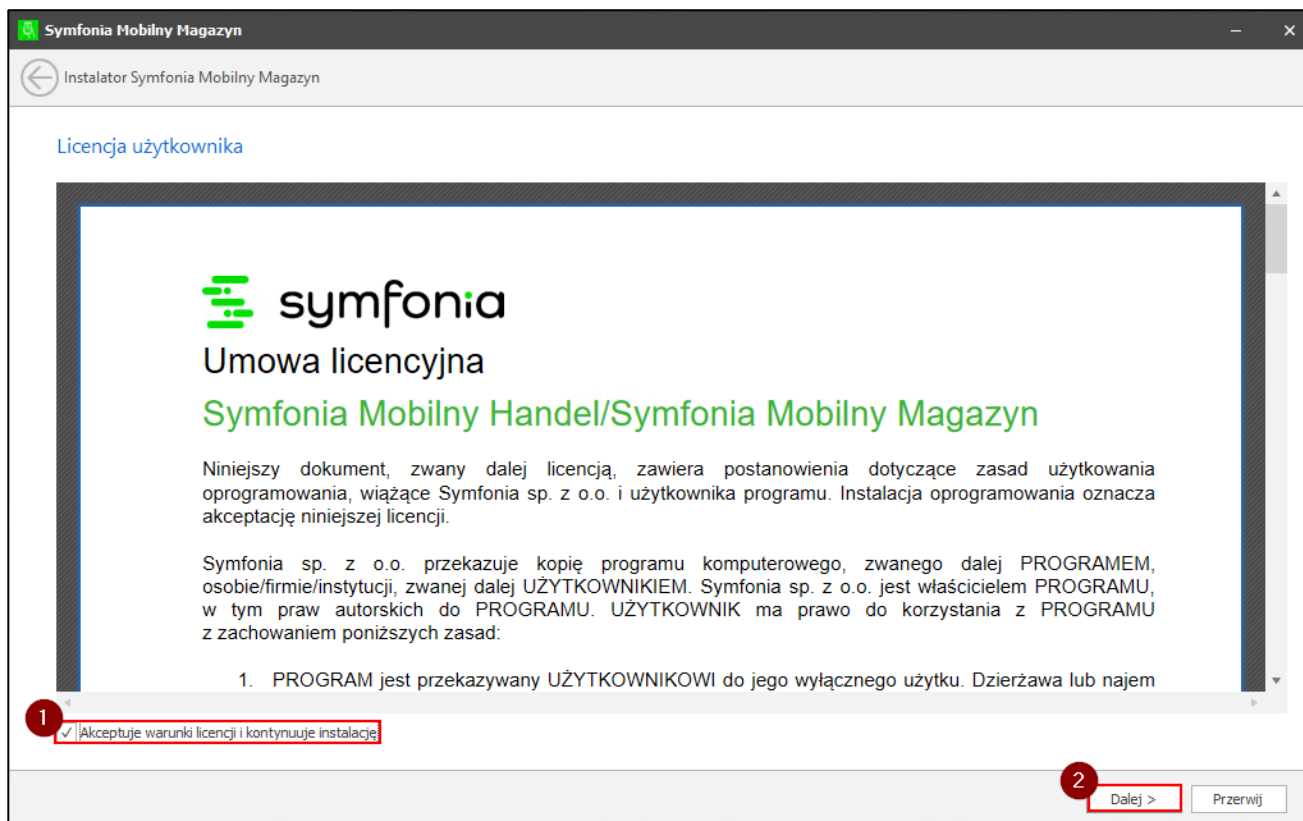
Symfonia Mobilny Magazyn

Instalator Symfonia Mobilny Magazyn

Licencja użytkownika

symfonia

Umowa licencyjna

Symfonia Mobilny Handel/Symfonia Mobilny Magazyn

Niniejszy dokument, zwany dalej licencją, zawiera postanowienia dotyczące zasad użytkowania oprogramowania, wiążące Symfonia sp. z o.o. i użytkownika programu. Instalacja oprogramowania oznacza akceptację niniejszej licencji.

Symfonia sp. z o.o. przekazuje kopię programu komputerowego, zwanego dalej PROGRAMEM, osobie/firmie/instytucji, zwanej dalej UŻYTKOWNIKIEM. Symfonia sp. z o.o. jest właścicielem PROGRAMU, w tym praw autorskich do PROGRAMU. UŻYTKOWNIK ma prawo do korzystania z PROGRAMU z zachowaniem poniższych zasad:

1. PROGRAM jest przekazywany UŻYTKOWNIKOWI do jego wyłącznego użytku. Dzierżawa lub najem

1

✓ Akceptuje warunki licencji i kontynuuje instalację

2

Dalej >

Przerwij